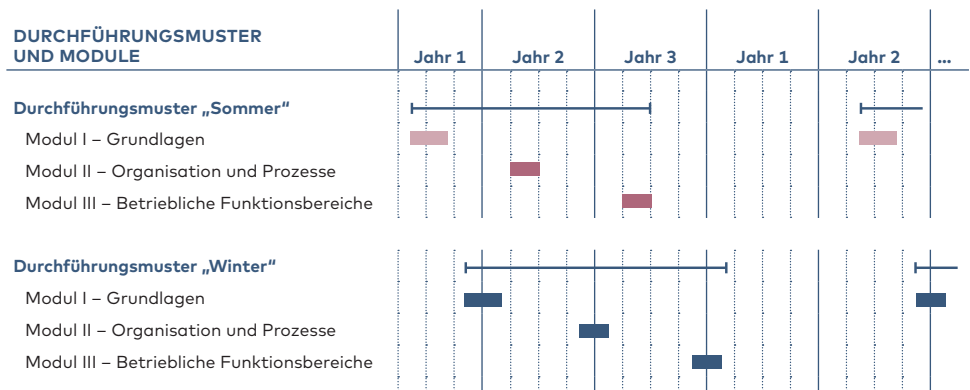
| DURCHFÜHRUNGSMUSTER UND MODULE | Jahr 1 | Jahr 2 | Jahr 3 | Jahr 1 | Jahr 2 | ... |
|---|---|---|---|---|---|---|
| **Durchführungsmuster „Sommer"** | | | | | | |
| Modul I – Grundlagen | | | | | | |
| Modul II – Organisation und Prozesse | | | | | | |
| Modul III – Betriebliche Funktionsbereiche | | | | | | |
| **Durchführungsmuster „Winter"** | | | | | | |
| Modul I – Grundlagen | | | | | | |
| Modul II – Organisation und Prozesse | | | | | | |
| Modul III – Betriebliche Funktionsbereiche | | | | | | |